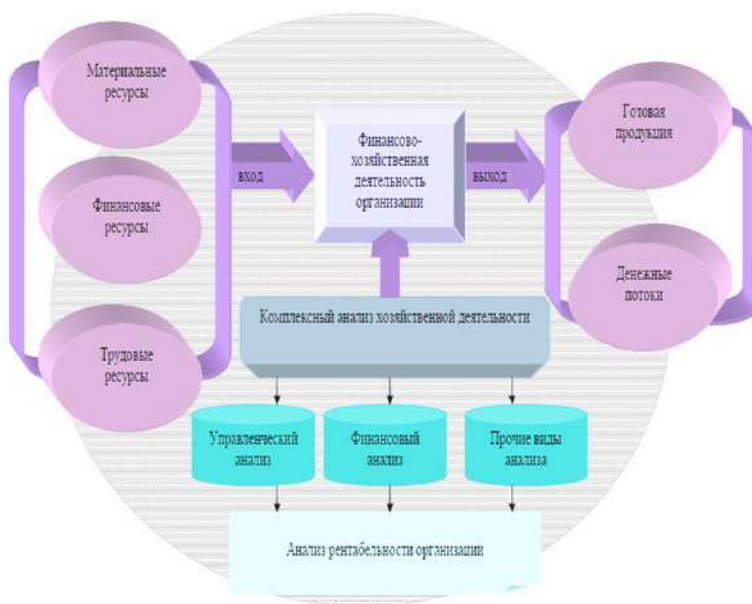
Материальные ресурсы

Финансовые ресурсы

Трудовые ресурсы

вход

Финансово-хозяйственная деятельность организации

выход

Готовая продукция

Денежные потоки

Комплексный анализ хозяйственной деятельности

Управленческий анализ

Финансовый анализ

Прочие виды анализа

Анализ рентабельности организации